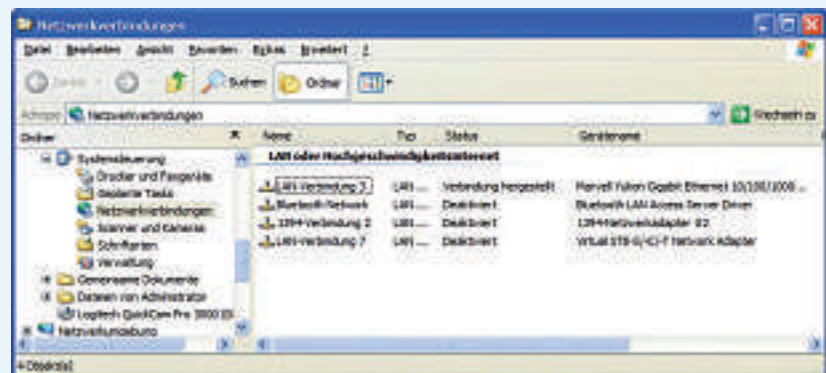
Netzwerkverbindungen

Datei Bearbeiten Ansicht Favoriten Extras Erweitert ?

Zurück Suchen Ordner

Adresse Netzwerkverbindungen Wechseln zu

Ordner

Systemsteuerung
Drucker und Faxgeräte
Geplante Tasks
Netzwerkverbindungen
Scanner und Kameras
Schriftarten
Verwaltung
Gemeinsame Dokumente
Dateien von Administrator
Logitech QuickCam Pro 3000 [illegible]
Netzwerkumgebung

| Name | Typ | Status | Gerätename |
|---|---|---|---|
| LAN oder Hochgeschwindigkeitsinternet | | | |
| LAN-Verbindung 3 | LAN ... | Verbindung hergestellt | Marvell Yukon Gigabit Ethernet 10/100/1000 ... |
| Bluetooth Network | LAN ... | Deaktiviert | Bluetooth LAN Access Server Driver |
| 1394-Verbindung 2 | LAN ... | Deaktiviert | 1394-Netzwerkadapter #2 |
| LAN-Verbindung 7 | LAN ... | Deaktiviert | Virtual STB-S/C/T Network Adapter |

4 Objekt(e)